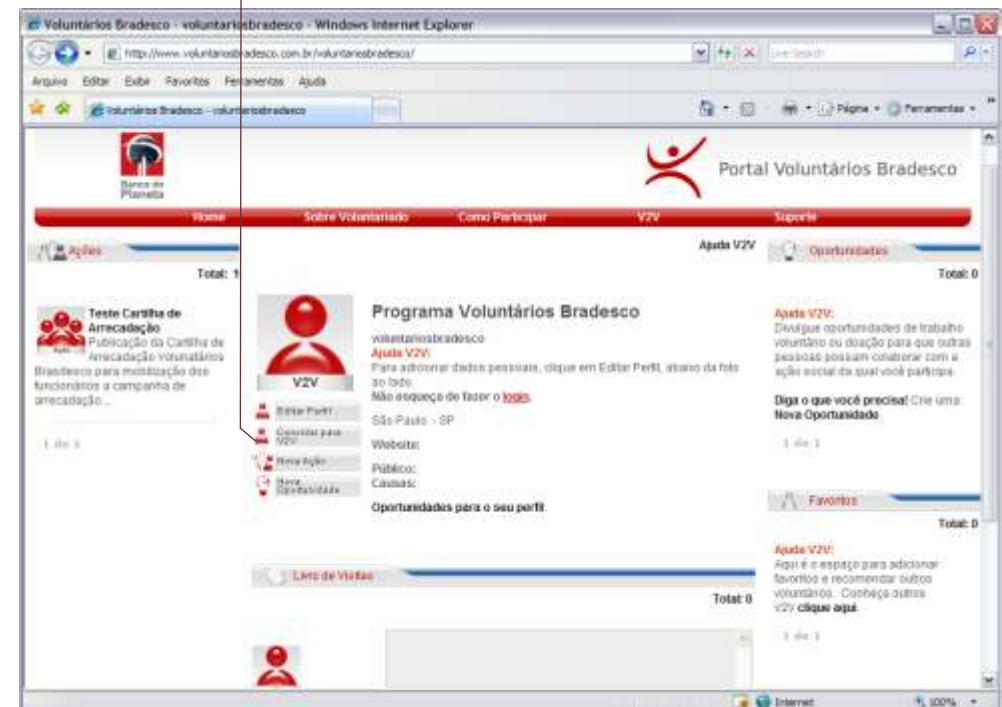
Voluntários Bradesco - voluntariosbradesco - Windows Internet Explorer

http://www.voluntariosbradesco.com.br/voluntariosbradesco/

Live Search

Arquivo Editar Exibir Favoritos Ferramentas Ajuda

Voluntários Bradesco - voluntariosbradesco

Página Ferramentas

Banco do Planeta

Portal Voluntários Bradesco

Home Sobre Voluntariado Como Participar V2V Suporte

Ações

Total: 1

Teste Cartilha de Arrecadação
Publicação da Cartilha de Arrecadação Voluntários Bradesco para mobilização dos funcionários a campanha de arrecadação...

1 de 1

Ajuda V2V

V2V

Editar Perfil

Convidar para V2V

Nova Ação

Nova Oportunidade

Programa Voluntários Bradesco

voluntariosbradesco
Ajuda V2V:
Para adicionar dados pessoais, clique em Editar Perfil, abaixo da foto ao lado.
Não esqueça de fazer o login.

São Paulo - SP

Website:

Público:
Causas:

Oportunidades para o seu perfil

Oportunidades

Total: 0

Ajuda V2V:
Divulgue oportunidades de trabalho voluntário ou doação para que outras pessoas possam colaborar com a ação social da qual você participa.

Diga o que você precisa! Crie uma Nova Oportunidade.

1 de 1

Favoritos

Total: 0

Ajuda V2V:
Aqui é o espaço para adicionar favoritos e recomendar outros voluntários. Conheça outros V2V clique aqui.

1 de 1

Livro de Visitas

Total: 0

Internet

100%